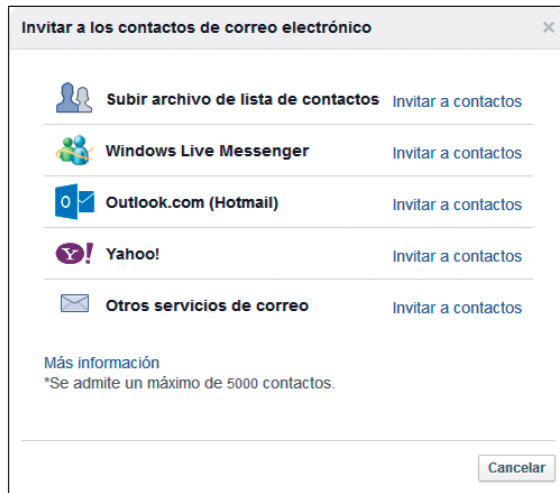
Invitar a los contactos de correo electrónico

×

Subir archivo de lista de contactos Invitar a contactos

Windows Live Messenger Invitar a contactos

Outlook.com (Hotmail) Invitar a contactos

Yahoo! Invitar a contactos

Otros servicios de correo Invitar a contactos

Más información
*Se admite un máximo de 5000 contactos.

Cancelar